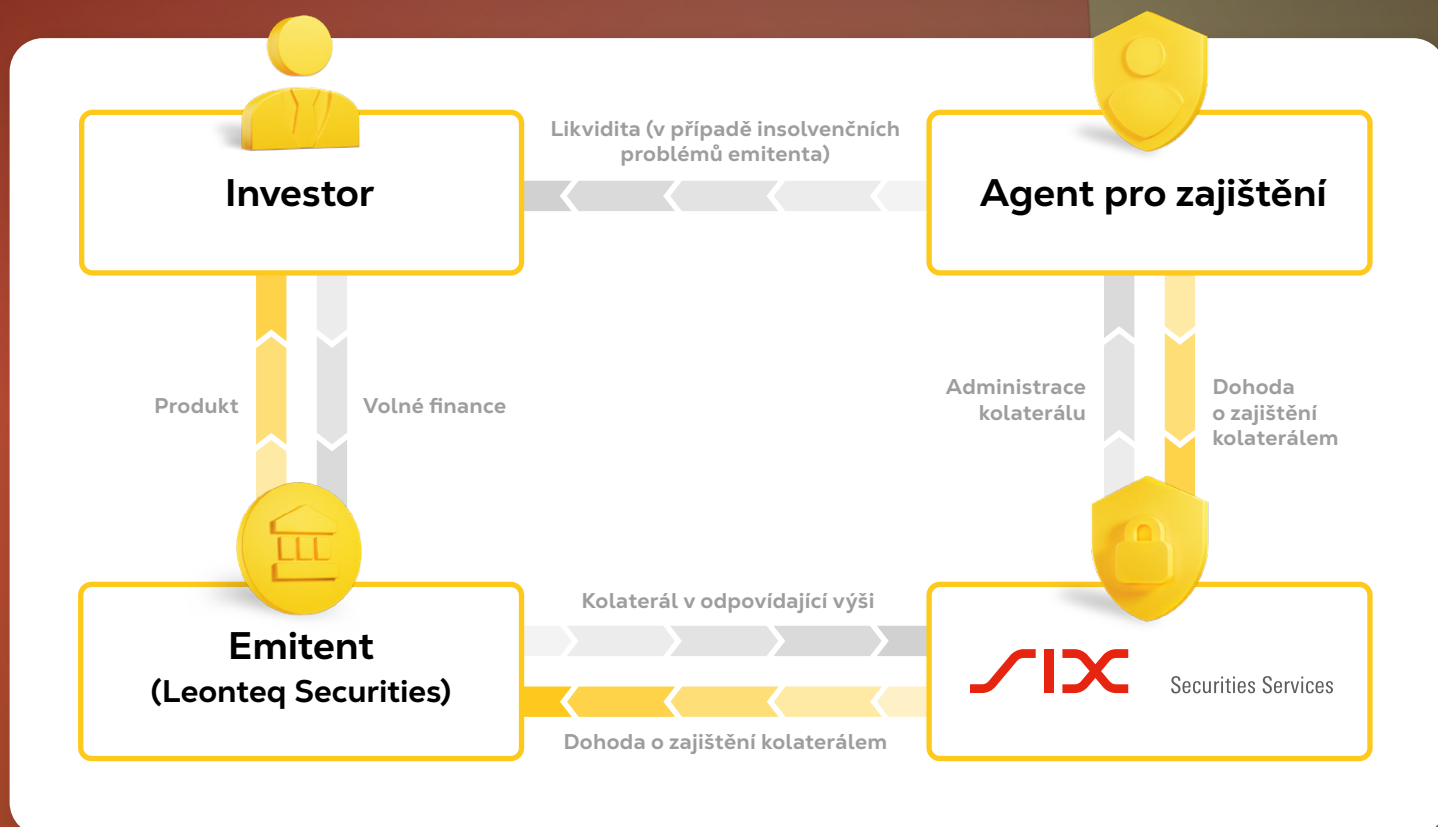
Investor

Likvidita (v případě insolvenčních problémů emitenta)

Agent pro zajištění

Produkt

Volné finance

Administrace kolaterálu

Dohoda o zajištění kolaterálem

Emitent
(Leonteq Securities)

Kolaterál v odpovídající výši

SIX Securities Services

Dohoda o zajištění kolaterálem